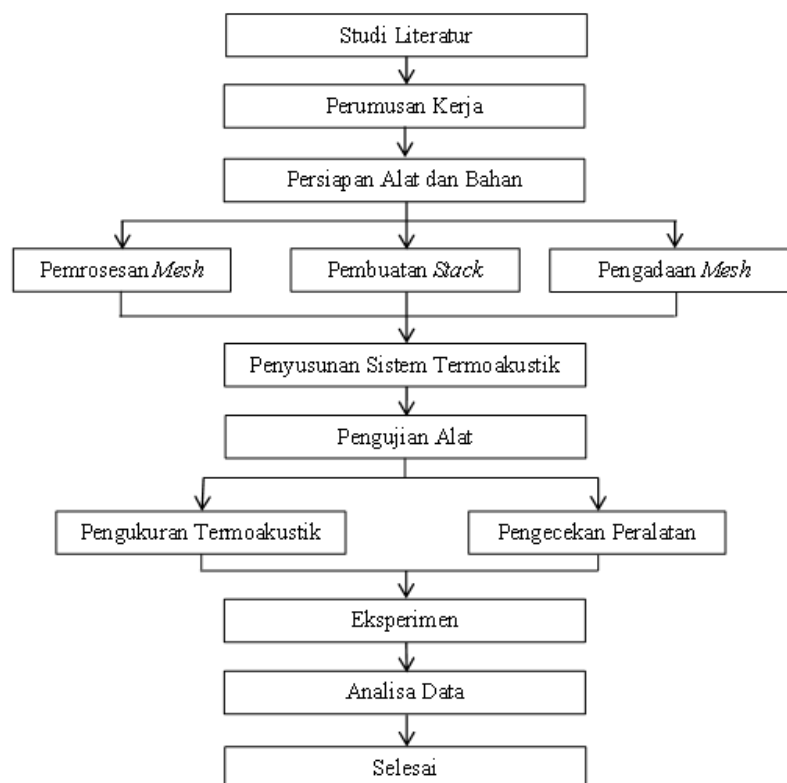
Studi Literatur

Perumusan Kerja

Persiapan Alat dan Bahan

Pemrosesan *Mesh*

Pembuatan *Stack*

Pengadaan *Mesh*

Penyusunan Sistem Termoakustik

Pengujian Alat

Pengukuran Termoakustik

Pengecekan Peralatan

Eksperimen

Analisa Data

Selesai